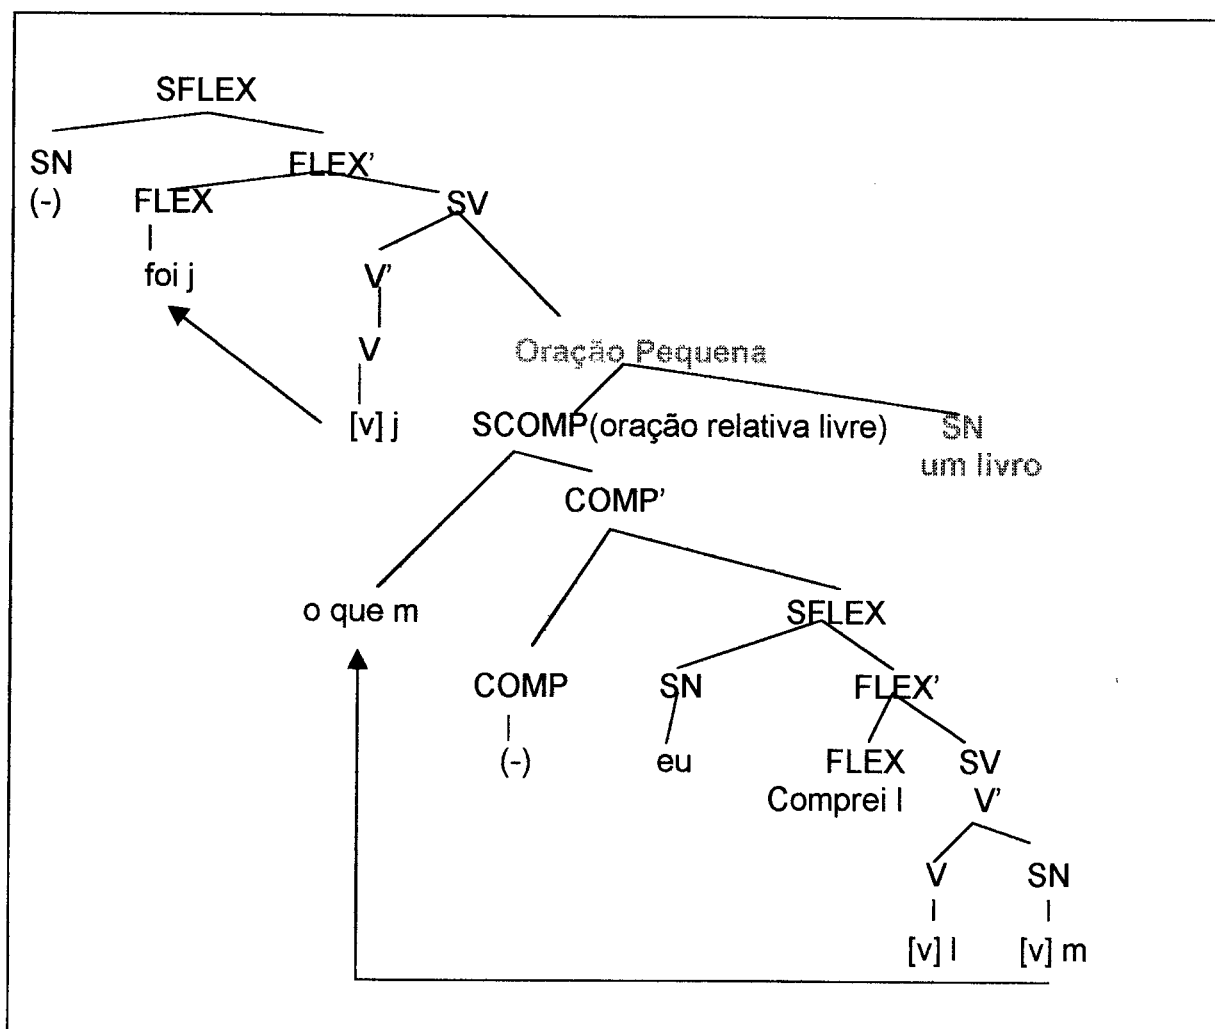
SFLEX

SN
(-)

FLEX'

FLEX

foi j

SV

V'

V

[v] j

Oração Pequena

SCOMP(oração relativa livre)

SN
um livro

COMP'

o que m

SFLEX

COMP

(-)

SN

eu

FLEX'

FLEX
Comprei l

SV

V'

V

[v] l

SN

[v] m